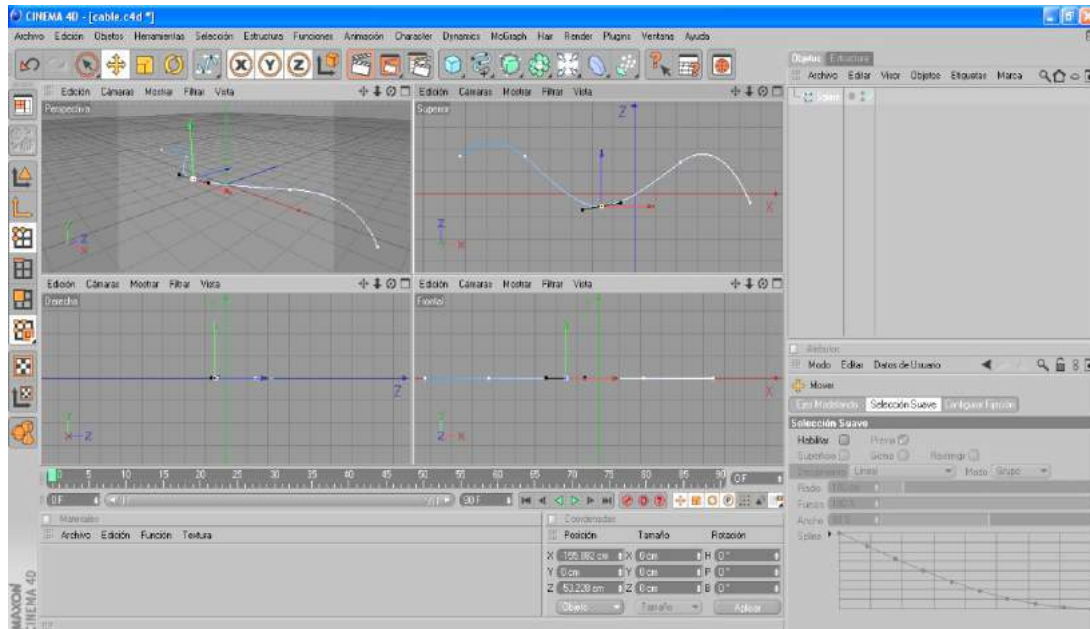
CINEMA 4D - [cable.c4d *]

Archivo Edición Objetos Herramientas Selección Estructura Funciones Animación Character Dynamics MoGraph Hair Render Plugins Ventana Ayuda

Objetos Estructura
Archivo Editar Visor Objetos Etiquetas Marca

Edición Cámaras Mostrar Filtrar Vista
Perspectiva

Edición Cámaras Mostrar Filtrar Vista
Superior

Edición Cámaras Mostrar Filtrar Vista
Derecha

Edición Cámaras Mostrar Filtrar Vista
Frontal

Atributos
Modo Editar Datos de Usuario
Mover
Ejes Modelando Selección Suave Configurar Función
Selección Suave
Habilitar Previa
Superficie Goma Restringir
Decaimiento Lineal Modo Grupo
Radio
Fuerza
Ancho
Spline

0 5 10 15 20 25 30 35 40 45 50 55 60 65 70 75 80 85 90 0 F

0 F 90 F

Materiales
Archivo Edición Función Textura

Coordenadas
Posición Tamaño Rotación
X 155.882 cm X 0 cm H 0 °
Y 0 cm Y 0 cm P 0 °
Z 53.228 cm Z 0 cm B 0 °
Objeto Tamaño Aplicar

MAXON CINEMA 4D